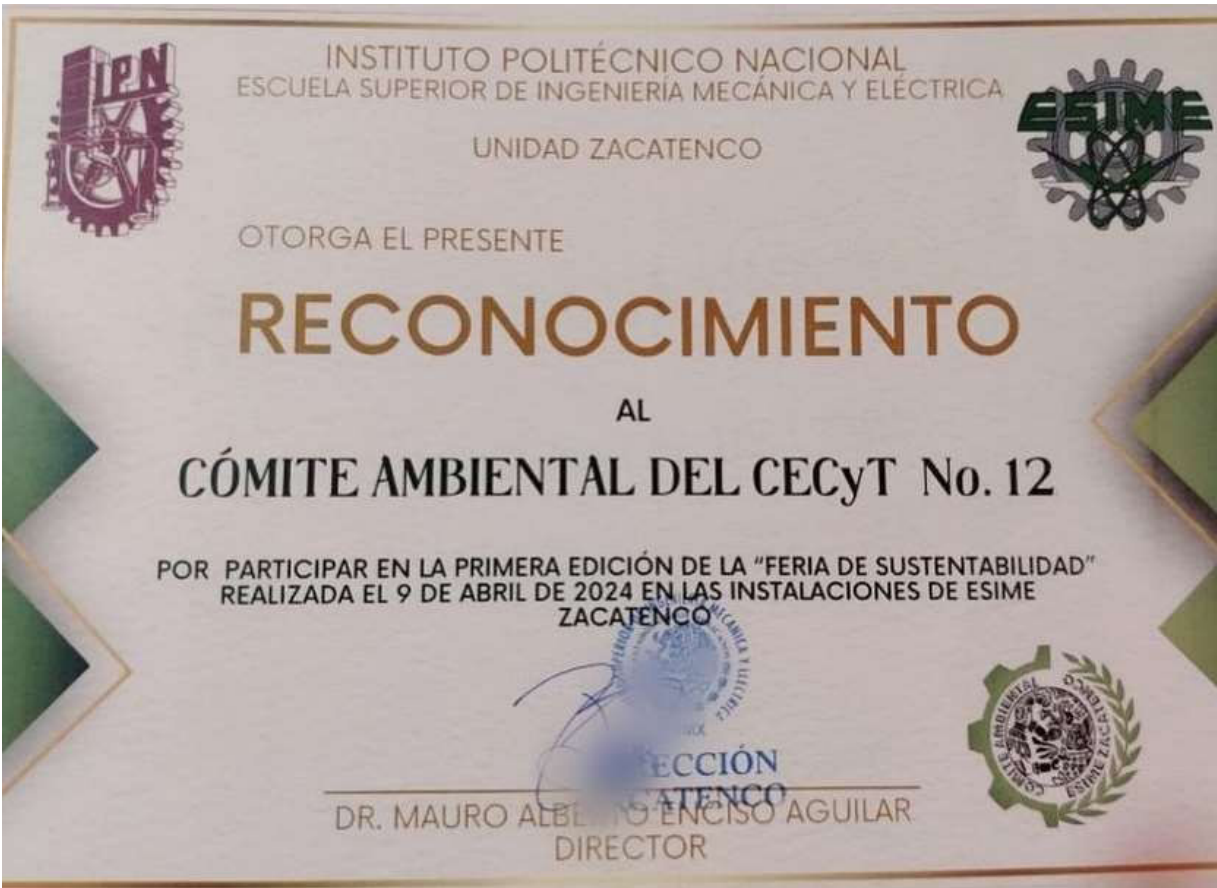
IPN

INSTITUTO POLITÉCNICO NACIONAL
ESCUELA SUPERIOR DE INGENIERÍA MECÁNICA Y ELÉCTRICA

ESIME

UNIDAD ZACATENCO

OTORGA EL PRESENTE

RECONOCIMIENTO

AL

CÓMITE AMBIENTAL DEL CECyT No. 12

POR PARTICIPAR EN LA PRIMERA EDICIÓN DE LA "FERIA DE SUSTENTABILIDAD" REALIZADA EL 9 DE ABRIL DE 2024 EN LAS INSTALACIONES DE ESIME ZACATENCO

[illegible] MECÁNICA Y ELÉCTRICA
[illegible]ECCIÓN
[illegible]ATENCO

COMITÉ AMBIENTAL ESIME ZACATENCO

DR. MAURO ALBE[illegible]O ENCISO AGUILAR
DIRECTOR